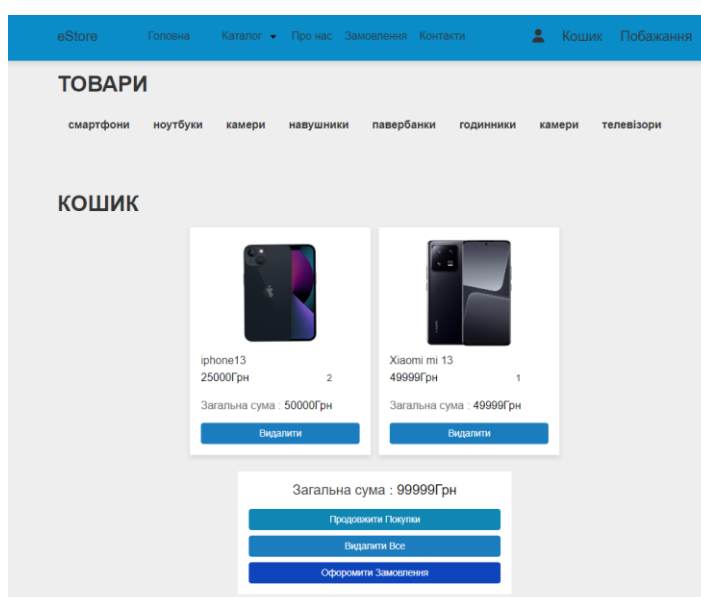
eStore Головна Каталог Про нас Замовлення Контакти Кошик Побажання

ТОВАРИ

смартфони ноутбуки камери навушники павербанки годинники камери телевізори

КОШИК

iphone13
25000Грн 2

Загальна сума : 50000Грн

Видалити

Xiaomi mi 13
49999Грн 1

Загальна сума : 49999Грн

Видалити

Загальна сума : 99999Грн

Продовжити Покупки

Видалити Все

Офоромити Замовлення